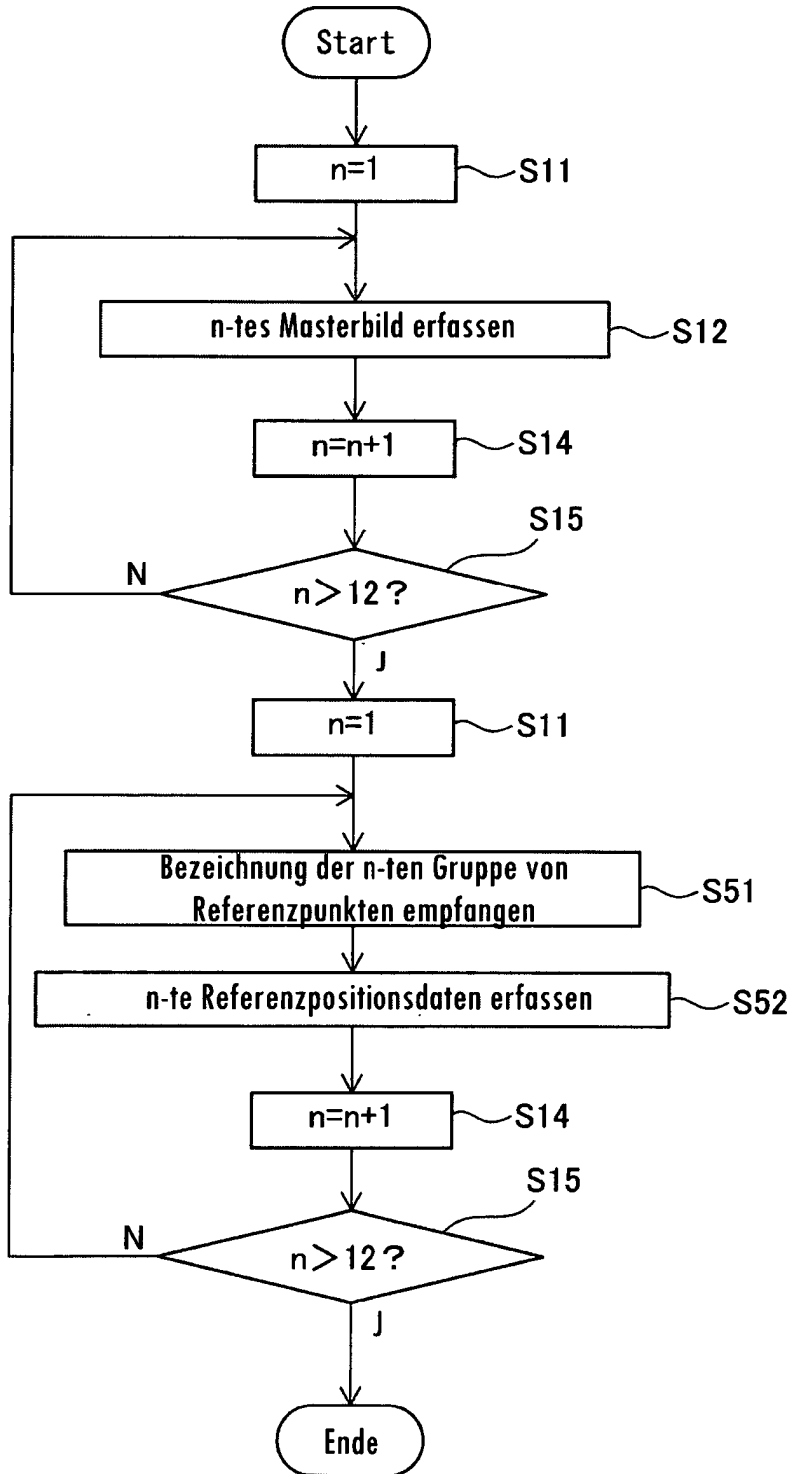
Start

n=1

S11

n-tes Masterbild erfassen

S12

n=n+1

S14

S15

N

n>12?

J

n=1

S11

Bezeichnung der n-ten Gruppe von Referenzpunkten empfangen

S51

n-te Referenzpositionsdaten erfassen

S52

n=n+1

S14

S15

N

n>12?

J

Ende